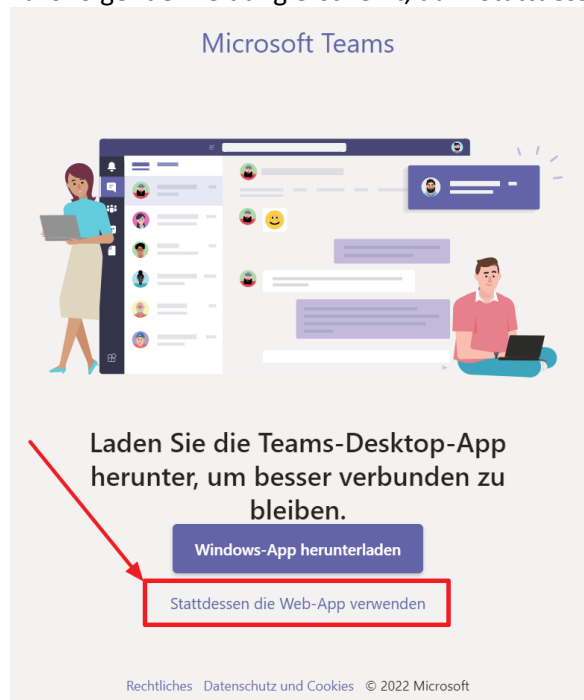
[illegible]

Microsoft Teams

Laden Sie die Teams-Desktop-App herunter, um besser verbunden zu bleiben.

Windows-App herunterladen

Stattdessen die Web-App verwenden

Rechtliches Datenschutz und Cookies © 2022 Microsoft